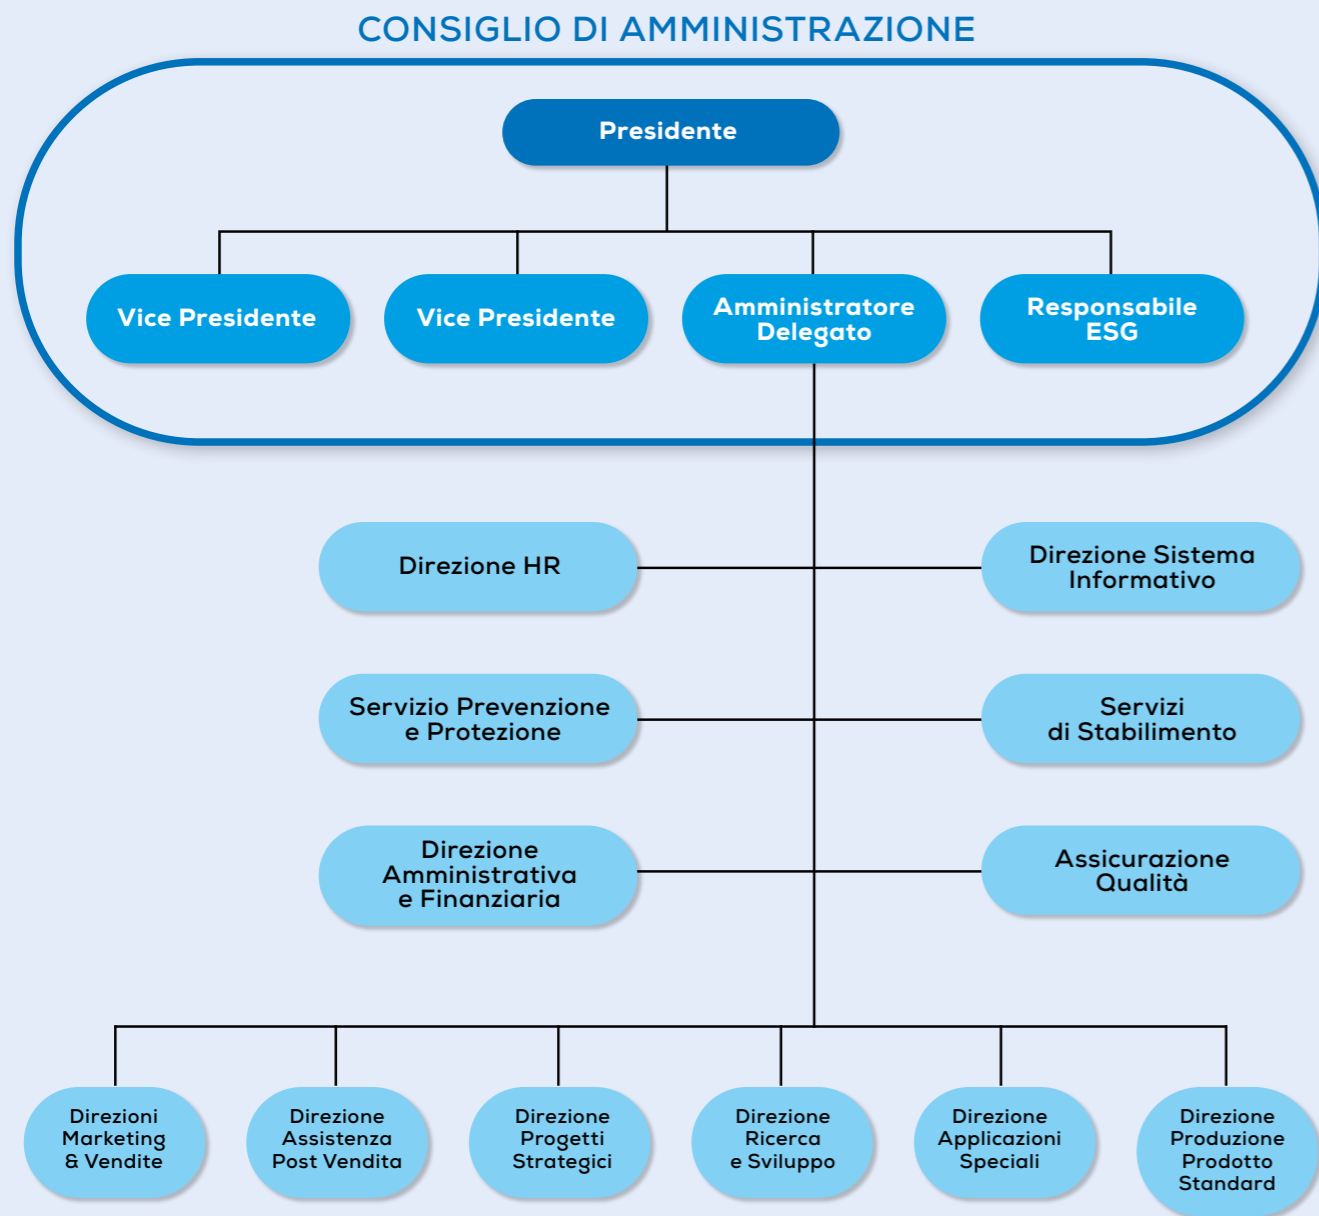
CONSIGLIO DI AMMINISTRAZIONE

Presidente

Vice Presidente

Vice Presidente

Amministratore Delegato

Responsabile ESG

Direzione HR

Direzione Sistema Informativo

Servizio Prevenzione e Protezione

Servizi di Stabilimento

Direzione Amministrativa e Finanziaria

Assicurazione Qualità

Direzioni Marketing & Vendite

Direzione Assistenza Post Vendita

Direzione Progetti Strategici

Direzione Ricerca e Sviluppo

Direzione Applicazioni Speciali

Direzione Produzione Prodotto Standard